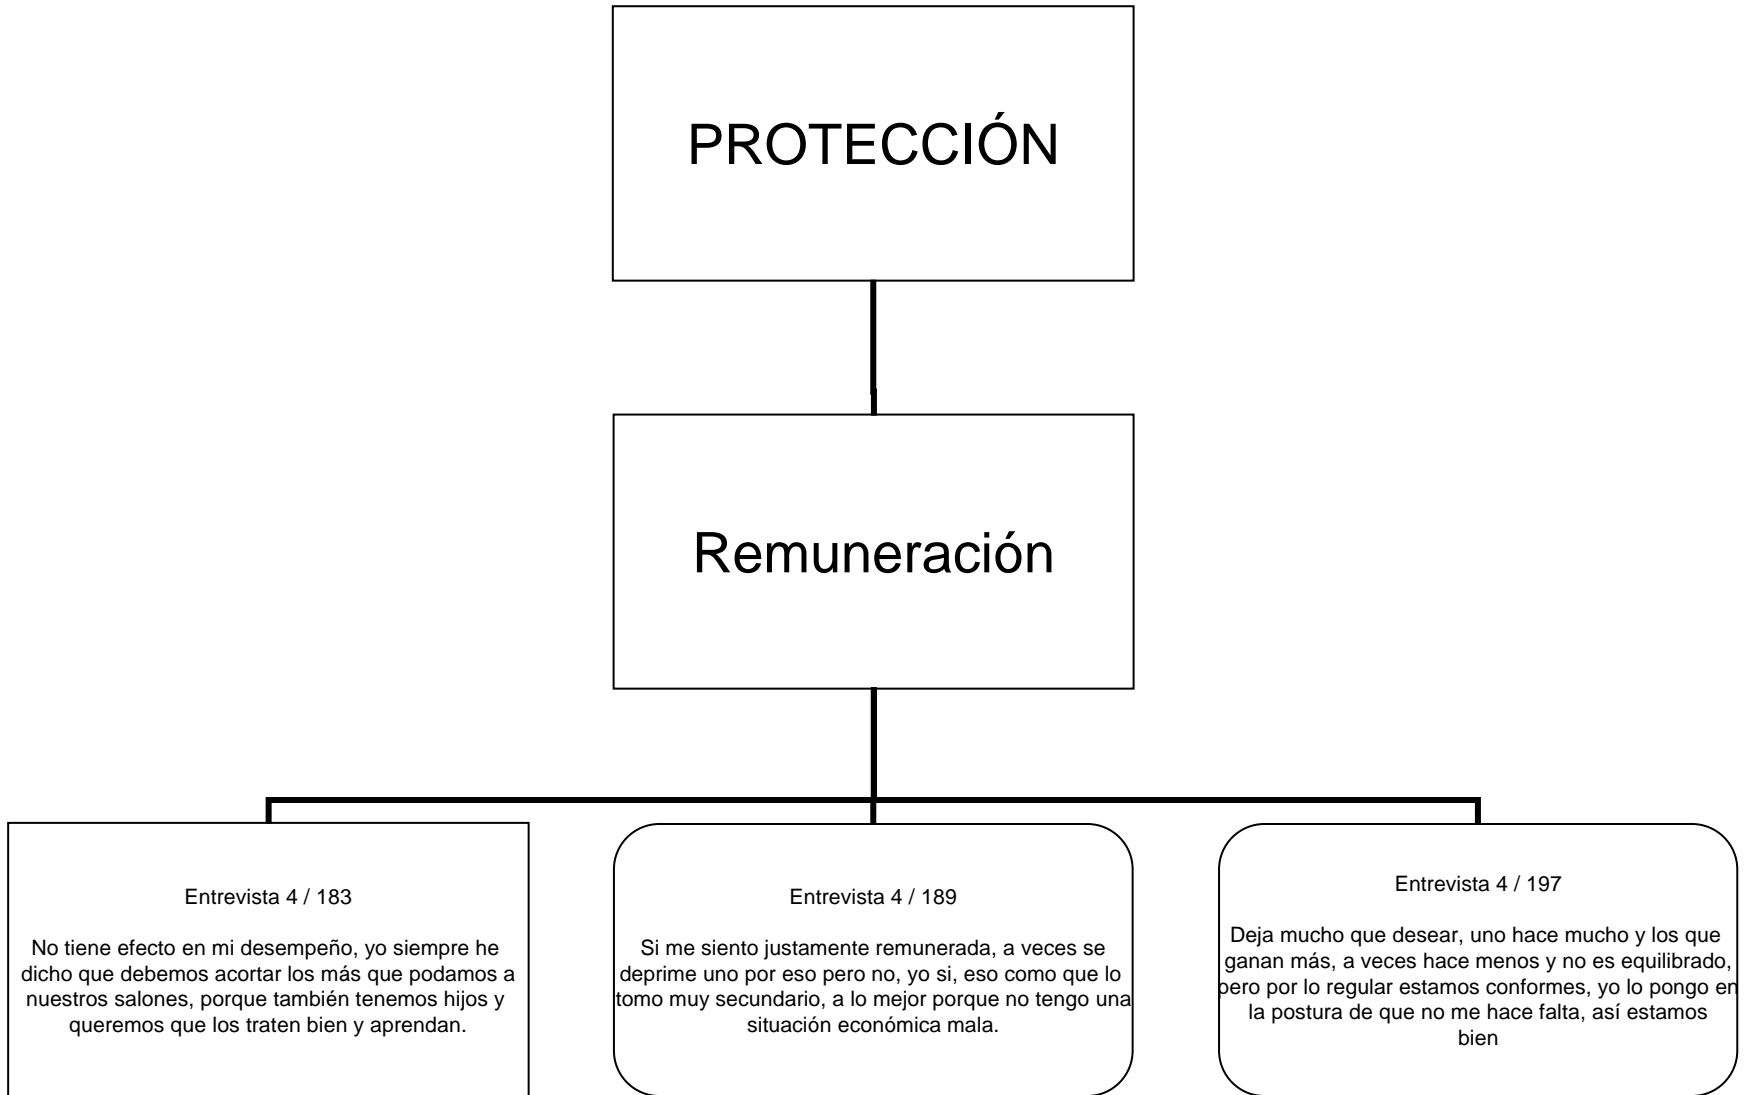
PROTECCIÓN

Remuneración

Entrevista 4 / 183

No tiene efecto en mi desempeño, yo siempre he dicho que debemos acortar los más que podamos a nuestros salones, porque también tenemos hijos y queremos que los traten bien y aprendan.

Entrevista 4 / 189

Si me siento justamente remunerada, a veces se deprime uno por eso pero no, yo si, eso como que lo tomo muy secundario, a lo mejor porque no tengo una situación económica mala.

Entrevista 4 / 197

Deja mucho que desear, uno hace mucho y los que ganan más, a veces hace menos y no es equilibrado, pero por lo regular estamos conformes, yo lo pongo en la postura de que no me hace falta, así estamos bien